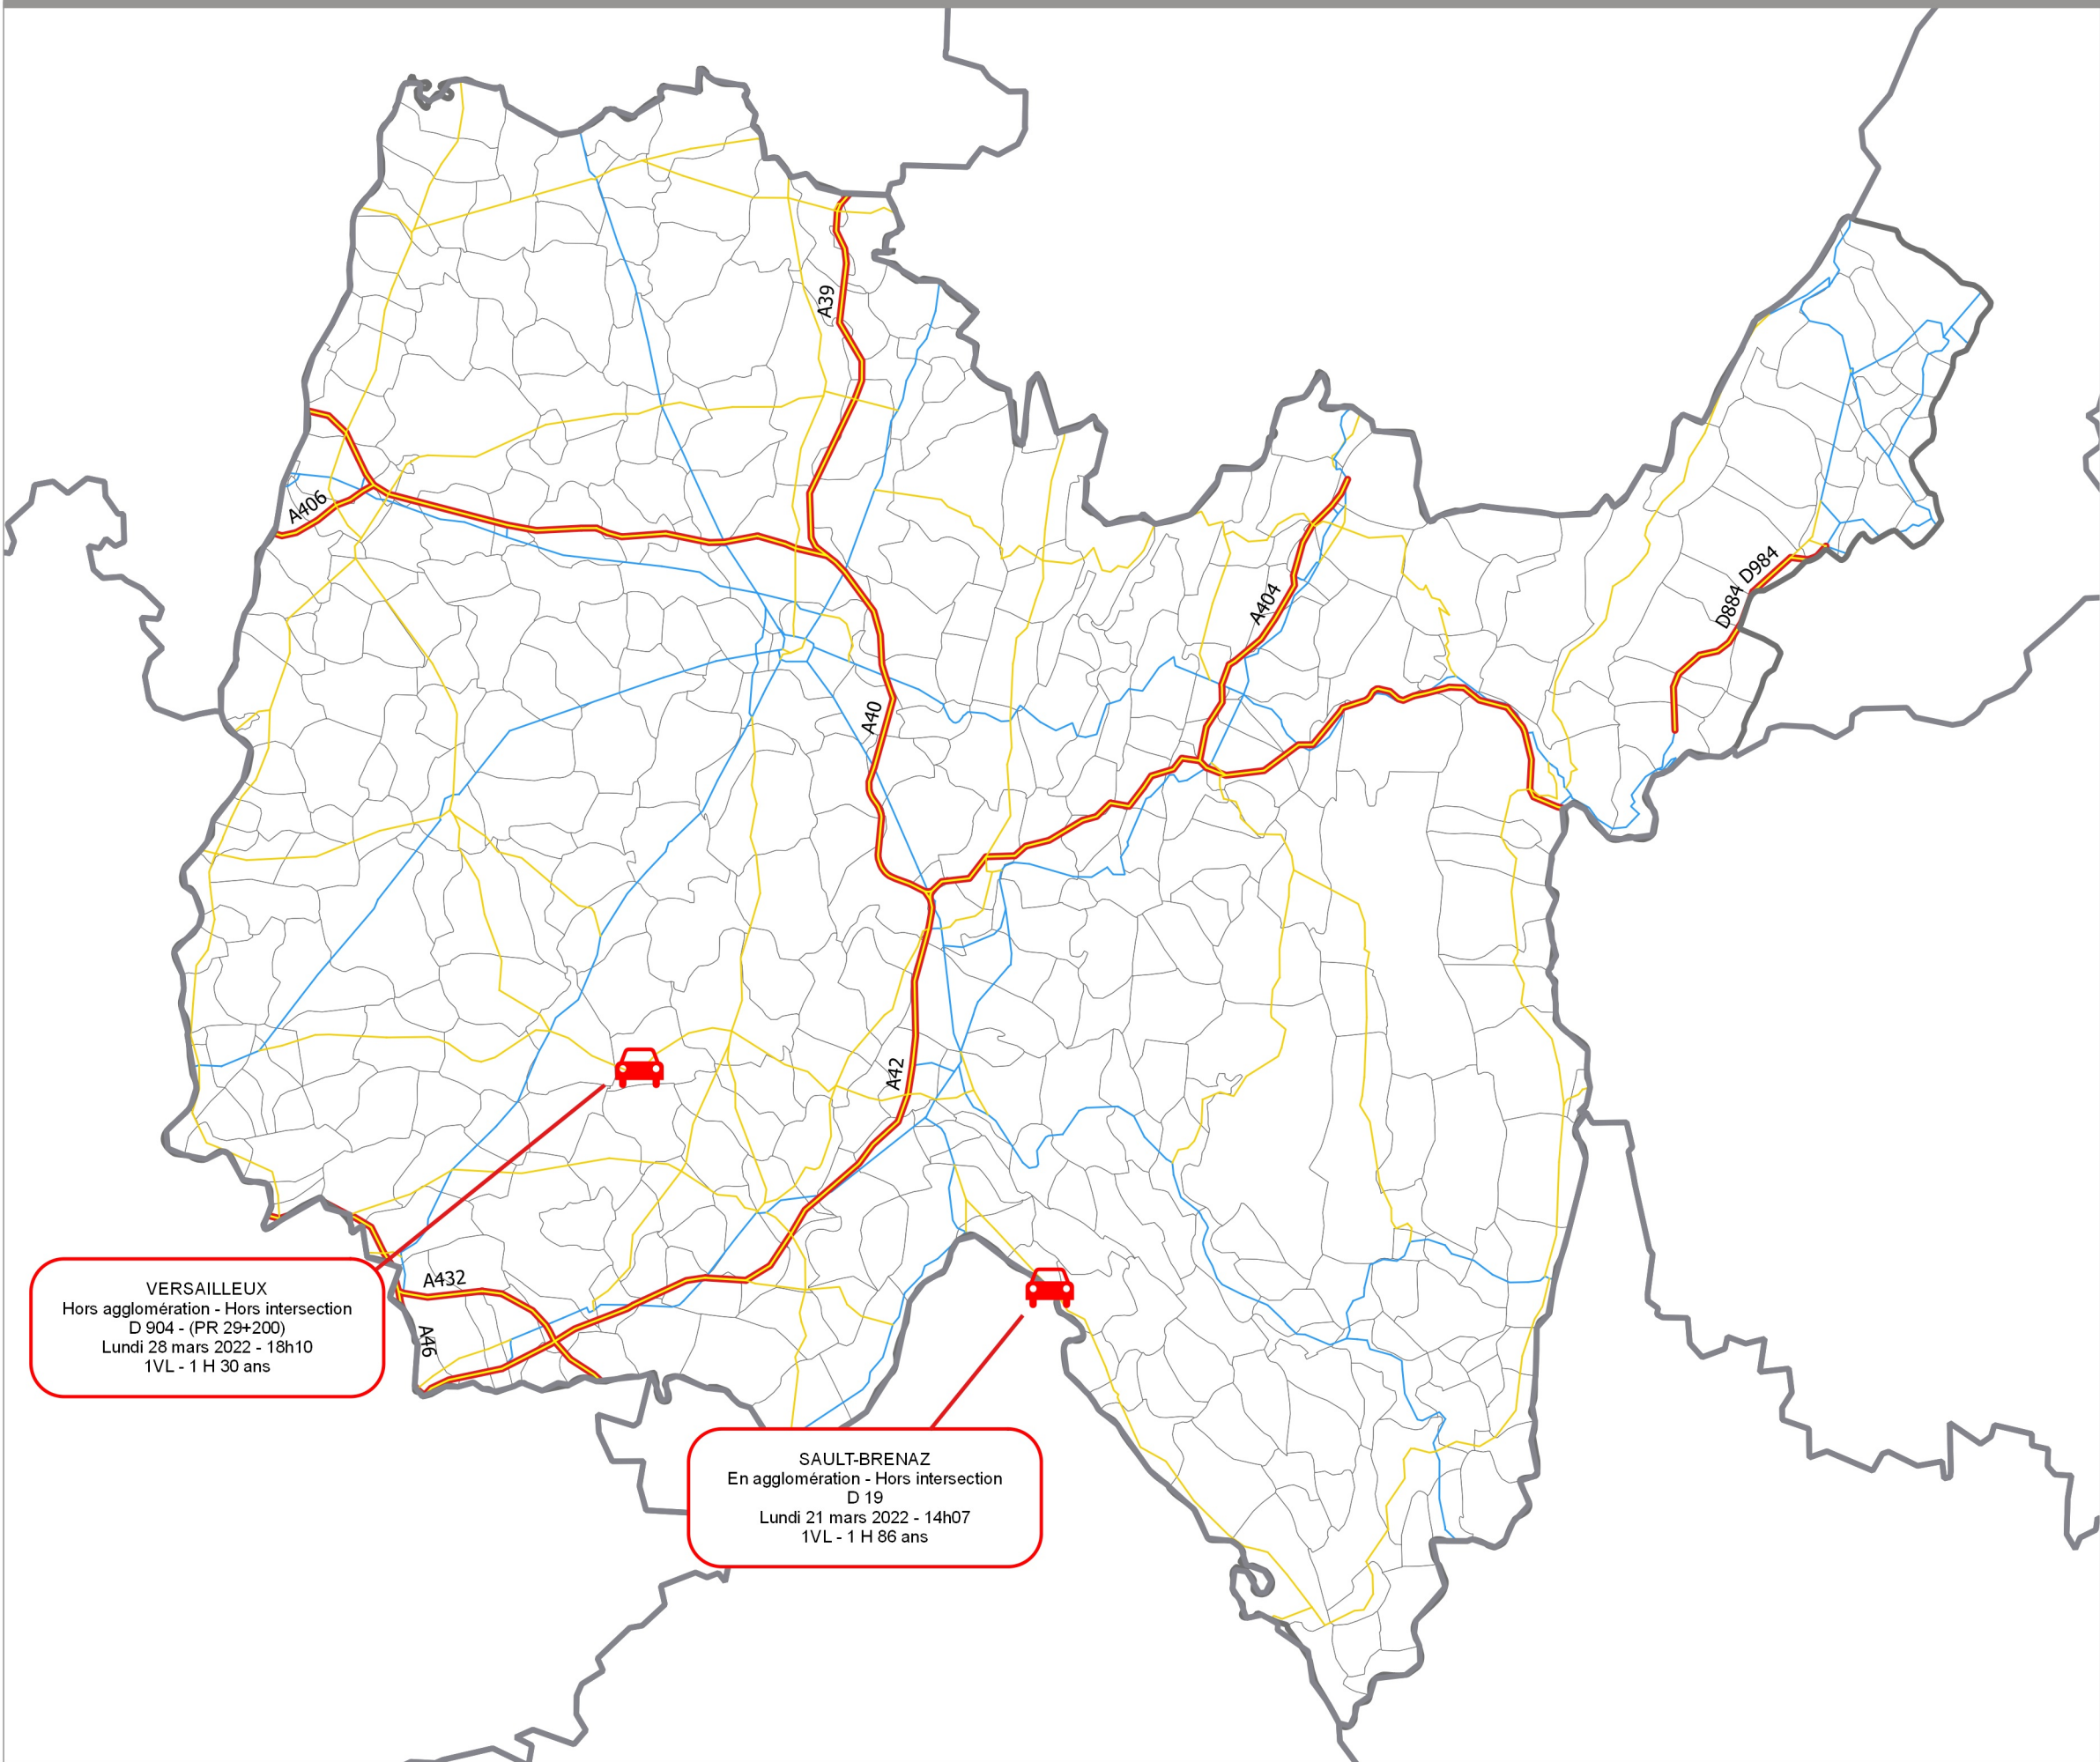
A39

A406

D984

D884

A404

A40

A42

A432

A46

VERSAILLEUX
Hors agglomération - Hors intersection
D 904 - (PR 29+200)
Lundi 28 mars 2022 - 18h10
1VL - 1 H 30 ans

SAULT-BRENAZ
En agglomération - Hors intersection
D 19
Lundi 21 mars 2022 - 14h07
1VL - 1 H 86 ans